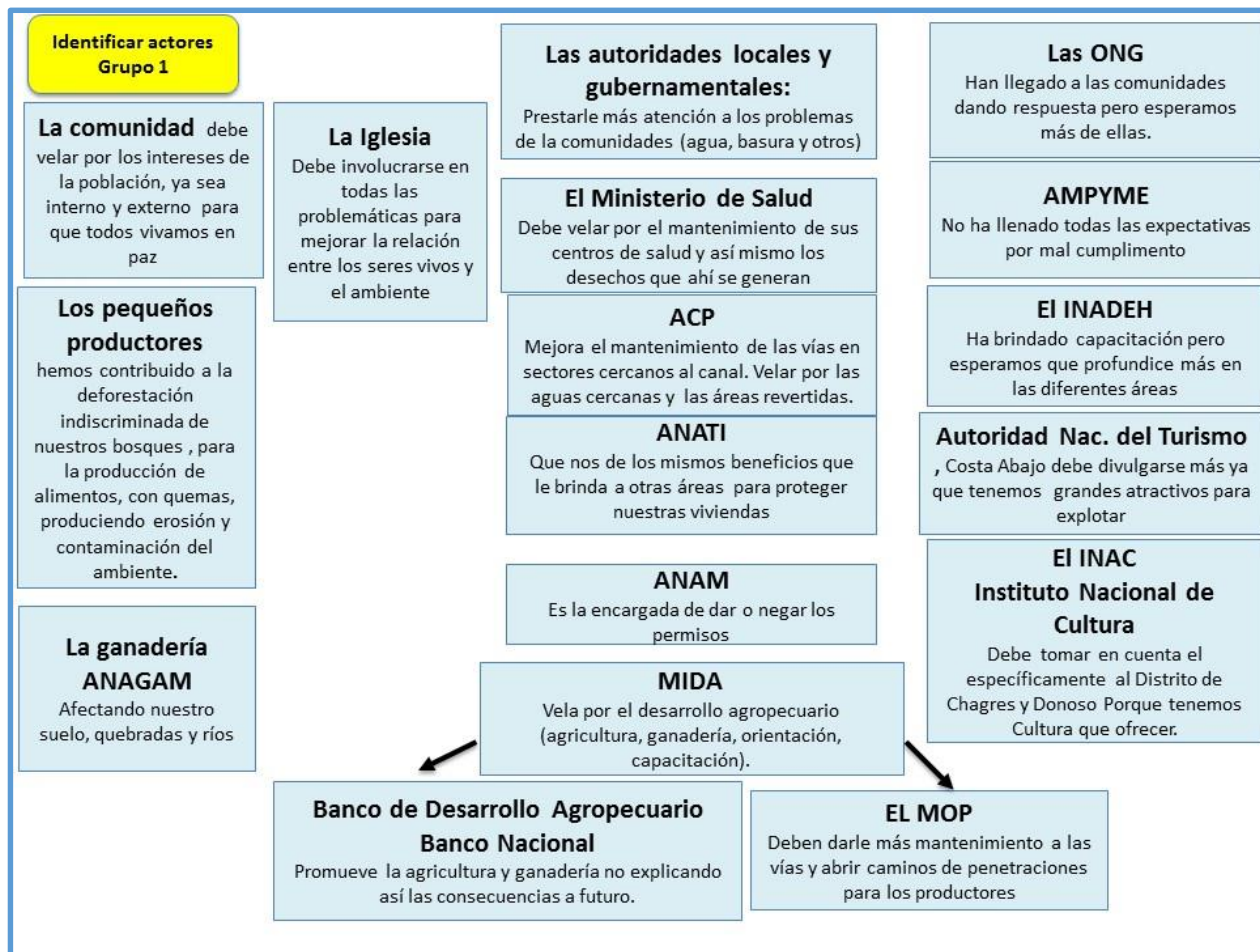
Identificar actores
Grupo 1

La comunidad debe velar por los intereses de la población, ya sea interno y externo para que todos vivamos en paz

Los pequeños productores
hemos contribuido a la deforestación indiscriminada de nuestros bosques , para la producción de alimentos, con quemas, produciendo erosión y contaminación del ambiente.

La ganadería
ANAGAM
Afectando nuestro suelo, quebradas y ríos

La Iglesia
Debe involucrarse en todas las problemáticas para mejorar la relación entre los seres vivos y el ambiente

Las autoridades locales y gubernamentales:
Prestarle más atención a los problemas de la comunidades (agua, basura y otros)

El Ministerio de Salud
Debe velar por el mantenimiento de sus centros de salud y así mismo los desechos que ahí se generan

ACP
Mejora el mantenimiento de las vías en sectores cercanos al canal. Velar por las aguas cercanas y las áreas revertidas.

ANATI
Que nos de los mismos beneficios que le brinda a otras áreas para proteger nuestras viviendas

ANAM
Es la encargada de dar o negar los permisos

MIDA
Vela por el desarrollo agropecuario (agricultura, ganadería, orientación, capacitación).

Banco de Desarrollo Agropecuario
Banco Nacional
Promueve la agricultura y ganadería no explicando así las consecuencias a futuro.

EL MOP
Deben darle más mantenimiento a las vías y abrir caminos de penetraciones para los productores

Las ONG
Han llegado a las comunidades dando respuesta pero esperamos más de ellas.

AMPYME
No ha llenado todas las expectativas por mal cumplimento

El INADEH
Ha brindado capacitación pero esperamos que profundice más en las diferentes áreas

Autoridad Nac. del Turismo
, Costa Abajo debe divulgarse más ya que tenemos grandes atractivos para explotar

El INAC
Instituto Nacional de Cultura
Debe tomar en cuenta el específicamente al Distrito de Chagres y Donoso Porque tenemos Cultura que ofrecer.